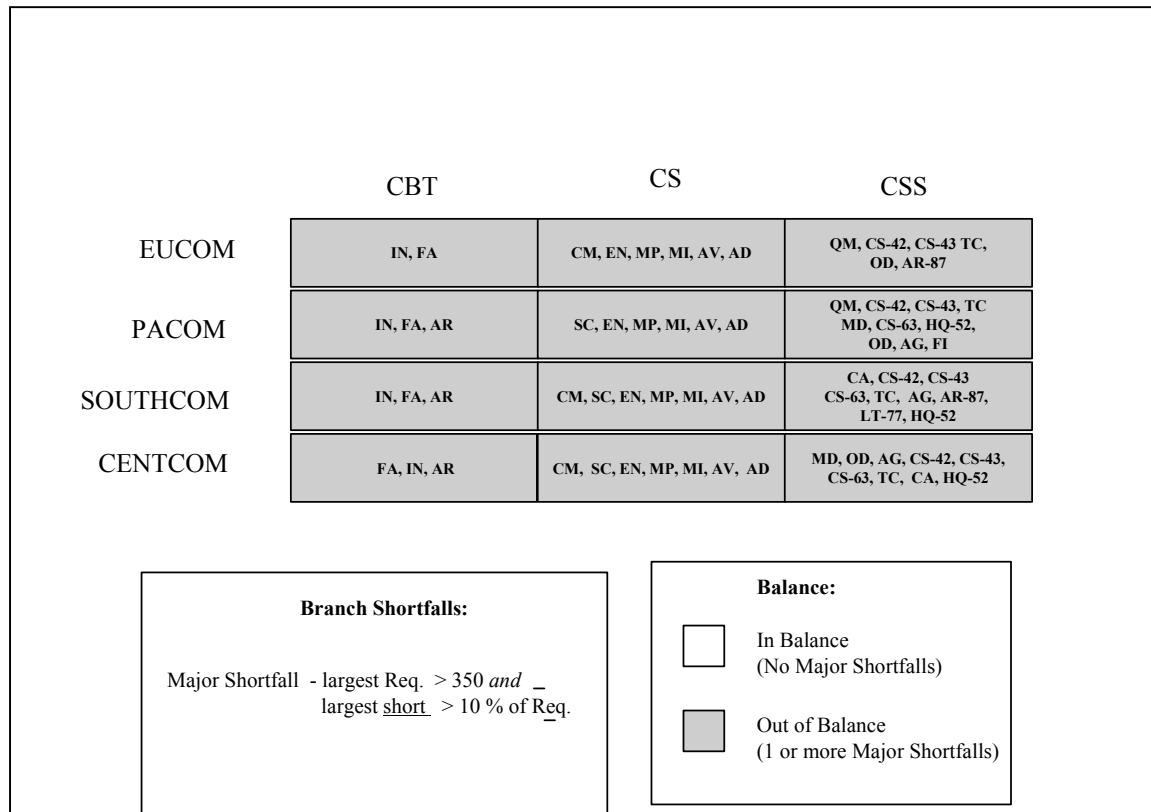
|  | CBT | CS | CSS |
|---|---|---|---|
| EUCOM | IN, FA | CM, EN, MP, MI, AV, AD | QM, CS-42, CS-43 TC, OD, AR-87 |
| PACOM | IN, FA, AR | SC, EN, MP, MI, AV, AD | QM, CS-42, CS-43, TC MD, CS-63, HQ-52, OD, AG, FI |
| SOUTHCOM | IN, FA, AR | CM, SC, EN, MP, MI, AV, AD | CA, CS-42, CS-43 CS-63, TC, AG, AR-87, LT-77, HQ-52 |
| CENTCOM | FA, IN, AR | CM, SC, EN, MP, MI, AV, AD | MD, OD, AG, CS-42, CS-43, CS-63, TC, CA, HQ-52 |

**Branch Shortfalls:**

Major Shortfall - largest Req. > 350 *and* largest short > 10 % of Req.

**Balance:**

In Balance (No Major Shortfalls)

Out of Balance (1 or more Major Shortfalls)